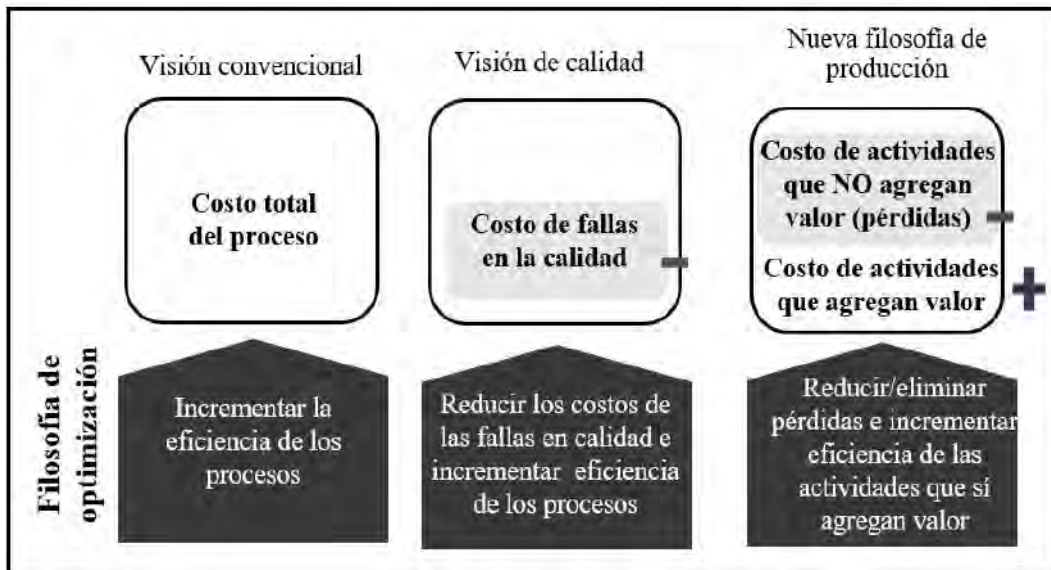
Visión convencional

Visión de calidad

Nueva filosofía de producción

Costo total del proceso

Costo de fallas en la calidad

Costo de actividades que NO agregan valor (pérdidas)

Costo de actividades que agregan valor

Filosofía de optimización

Incrementar la eficiencia de los procesos

Reducir los costos de las fallas en calidad e incrementar eficiencia de los procesos

Reducir/eliminar pérdidas e incrementar eficiencia de las actividades que sí agregan valor